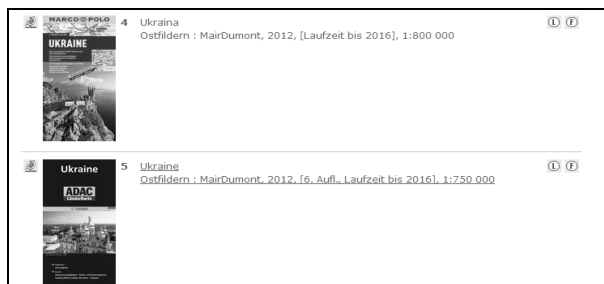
MARCO POLO
UKRAINE
4 Ukraina
Ostfildern : MairDumont, 2012, [Laufzeit bis 2016], 1:800 000
Ⓛ Ⓕ

Ukraine
ADAC
LänderKarte
5 Ukraine
Ostfildern : MairDumont, 2012, [6. Aufl., Laufzeit bis 2016], 1:750 000
Ⓛ Ⓕ